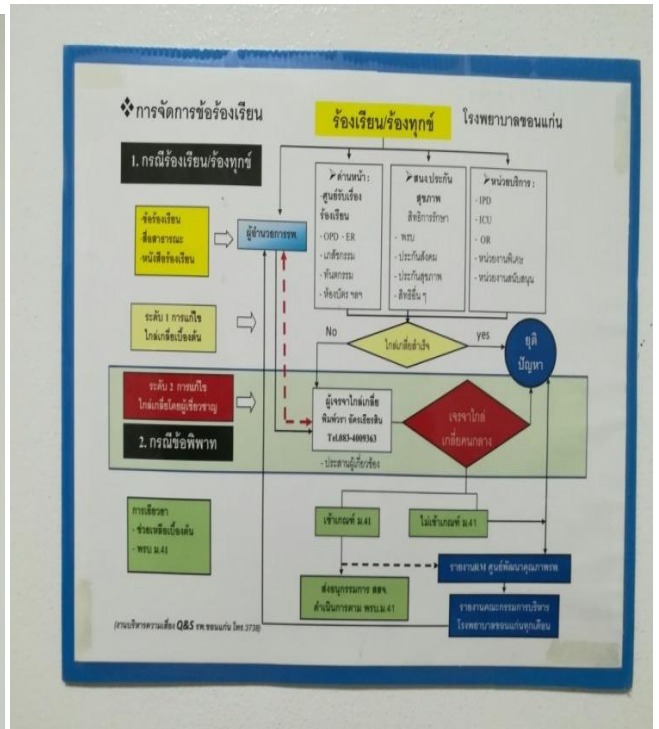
❖การจัดการข้อร้องเรียน

ร้องเรียน/ร้องทุกข์

โรงพยาบาลขอนแก่น

1. กรณีร้องเรียน/ร้องทุกข์

➤ด่านหน้า : ศูนย์รับเรื่องร้องเรียน
- OPD - ER
- เภสัชกรรม
- ทันตกรรม
- ห้องบัตร ฯลฯ

➤งานประกันสุขภาพ
สิทธิการรักษา
- พรบ
- ประกันสังคม
- ประกันสุขภาพ
- สิทธิอื่น ๆ

➤หน่วยบริการ :
- IPD
- ICU
- OR
- หน่วยงานพิเศษ
- หน่วยงานสนับสนุน

ข้อร้องเรียน
สื่อสาธารณะ
หนังสือร้องเรียน

ผู้อำนวยการรพ.

ระดับ 1 การแก้ไข
ไกล่เกลี่ยเบื้องต้น

ไกล่เกลี่ยสำเร็จ

No

yes

ยุติ
ปัญหา

ระดับ 2 การแก้ไข
ไกล่เกลี่ยโดยผู้เชี่ยวชาญ

2. กรณีข้อพิพาท

ผู้เจรจาไกล่เกลี่ย
พิมพ์วรา ขัดเรียงสิน
Tel.083-4009363

เจรจาไกล่เกลี่ยคนกลาง

- ประสานผู้เกี่ยวข้อง

การเยียวยา
- ช่วยเหลือเบื้องต้น
- พรบ ม.41

เข้าเกณฑ์ ม.41

ไม่เข้าเกณฑ์ ม.41

รายงาน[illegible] ศูนย์พัฒนาคุณภาพรพ

ส่งอนุกรรมการ สสจ.
ดำเนินการตาม พรบ.ม.41

รายงานคณะกรรมการบริหาร
โรงพยาบาลขอนแก่นทุกเดือน

(งานบริหารความเสี่ยง Q&S รพ.ขอนแก่น โทร.3730)